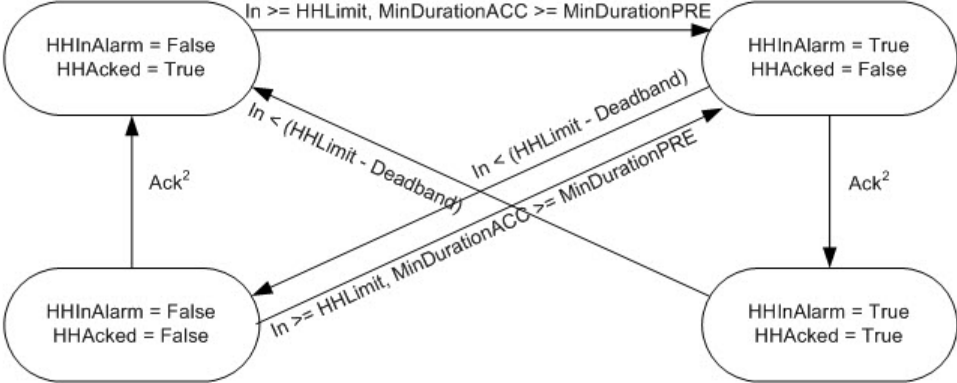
In >= HHLimit, MinDurationACC >= MinDurationPRE

HHInAlarm = False
HHAcked = True

HHInAlarm = True
HHAcked = False

In < (HHLimit - Deadband)

In < (HHLimit - Deadband)

In >= HHLimit, MinDurationACC >= MinDurationPRE

$Ack^2$

$Ack^2$

HHInAlarm = False
HHAcked = False

HHInAlarm = True
HHAcked = True